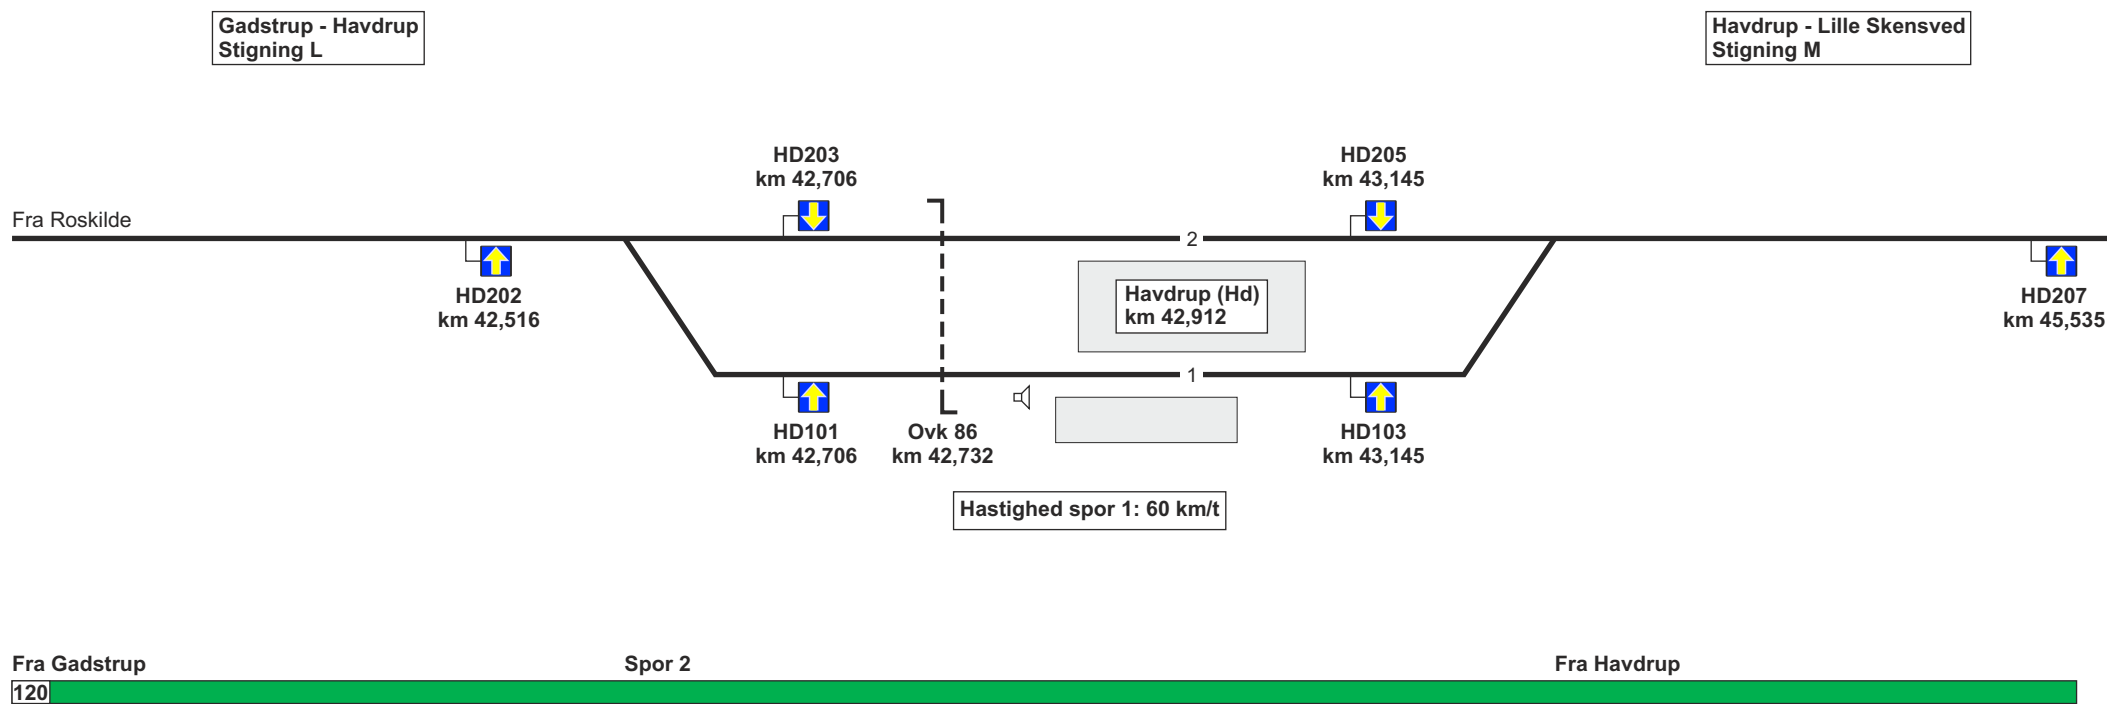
Gadstrup - Havdrup
Stigning L

Havdrup - Lille Skensved
Stigning M

HD203
km 42,706

HD205
km 43,145

Fra Roskilde

2

HD202
km 42,516

Havdrup (Hd)
km 42,912

HD207
km 45,535

1

HD101
km 42,706

Ovk 86
km 42,732

HD103
km 43,145

Hastighed spor 1: 60 km/t

Fra Gadstrup

Spor 2

Fra Havdrup

120